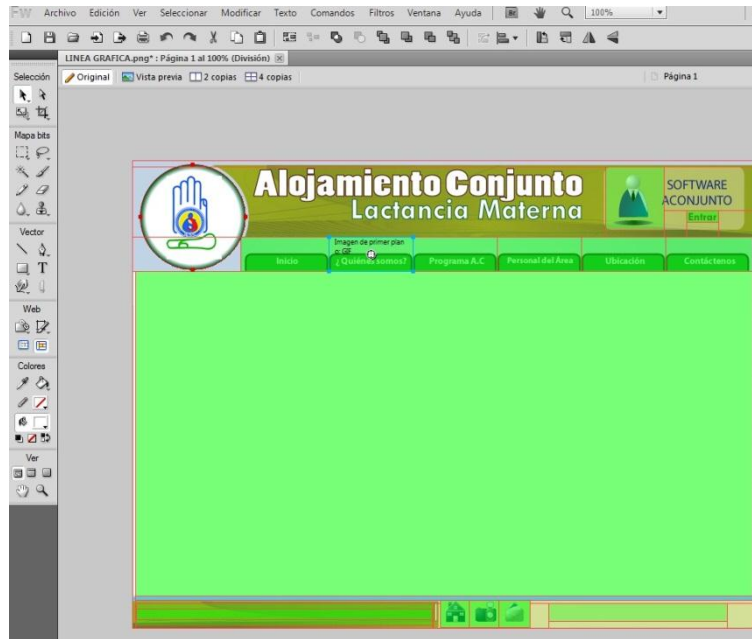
FW Archivo Edición Ver Seleccionar Modificar Texto Comandos Filtros Ventana Ayuda 100%

LINEA GRAFICA.png* : Página 1 al 100% (División)

Original Vista previa 2 copias 4 copias

Página 1

Selección

Mapa bits

Vector

Web

Colores

Ver

Alojamiento Conjunto
Lactancia Materna

SOFTWARE ACONJUNTO
Entrar

Imagen de primer plano GIF

Inicio ¿Quiénes somos? Programa A.C Personal del Area Ubicación Contáctenos